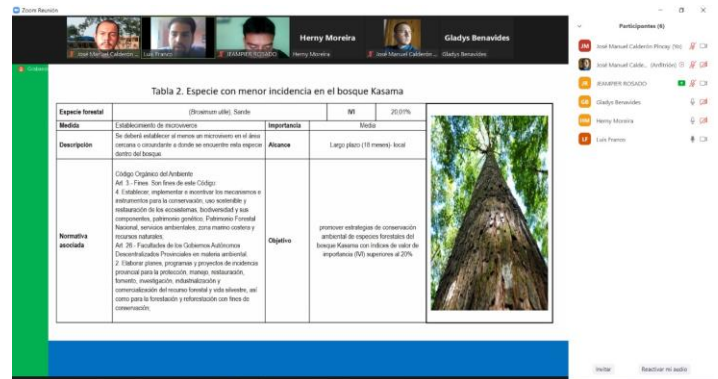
Zoom Reunión

José Manuel Calderón ... Luis Franco JEAMPIER ROSADO Herny Moreira Herny Moreira José Manuel Calderón ... Gladys Benavides Gladys Benavides

Grabando

Tabla 2. Especie con menor incidencia en el bosque Kasama

| Especie forestal | (Brosimum utile) Sande | IVI | 20.07% |
|---|---|---|---|
| Medida | Establecimiento de microviveros | Importancia | Media |
| Descripción | Se deberá establecer al menos un microvivero en el área cercana o circundante a donde se encuentre esta especie dentro del bosque | Alcance | Largo plazo (18 meses)- local |
| Normativa asociada | Código Orgánico del Ambiente Art. 5.- Fines. Son fines de este Código: 4. Establecer, implementar e incentivar los mecanismos e instrumentos para la conservación, uso sostenible y restauración de los ecosistemas, biodiversidad y sus componentes, patrimonio genético, Patrimonio Forestal Nacional, servicios ambientales, zona marino costera y recursos naturales; Art. 26.- Facultades de los Gobiernos Autónomos Descentralizados Provinciales en materia ambiental. 2. Elaborar planes, programas y proyectos de incidencia provincial para la protección, manejo, restauración, fomento, investigación, industrialización y comercialización del recurso forestal y vida silvestre, así como para la forestación y reforestación con fines de conservación; | Objetivo | promover estrategias de conservación ambiental de especies forestales del bosque Kasama con índices de valor de importancia (IVI) superiores al 20% |

Participantes (6)

José Manuel Calderón Pincay (Yo)
José Manuel Calde... (Anfitrión)
JEAMPIER ROSADO
Gladys Benavides
Herny Moreira
Luis Franco

Invitar Reactivar mi audio